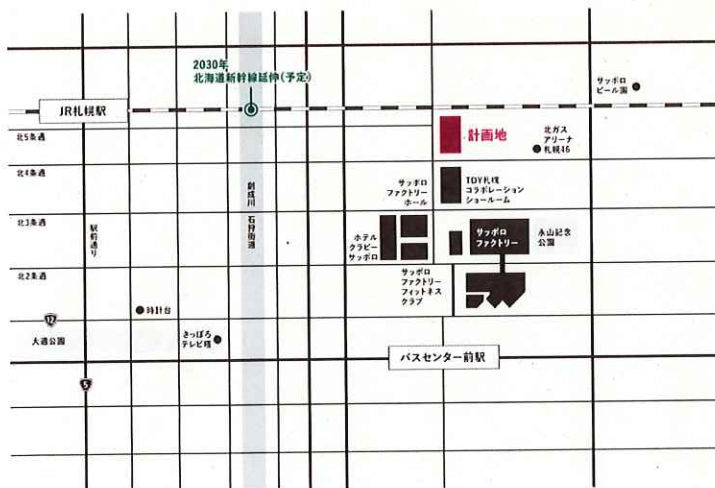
2030年
北海道新幹線延伸(予定)

JR札幌駅

サッポロ
ビール園

北5条通

計画地

北ガス
アリーナ
札幌46

北4条通

創成川

石狩街道

サッポロ
ファクトリー
ホール

TOY札幌
コラボレーション
ショールーム

北3条通

駅前通り

ホテル
クラビー
サッポロ

サッポロ
ファクトリー

永山記念
公園

北2条通

サッポロ
ファクトリー
フィットネス
クラブ

時計台

12

大通公園

さっぽろ
テレビ塔

バスセンター前駅

5